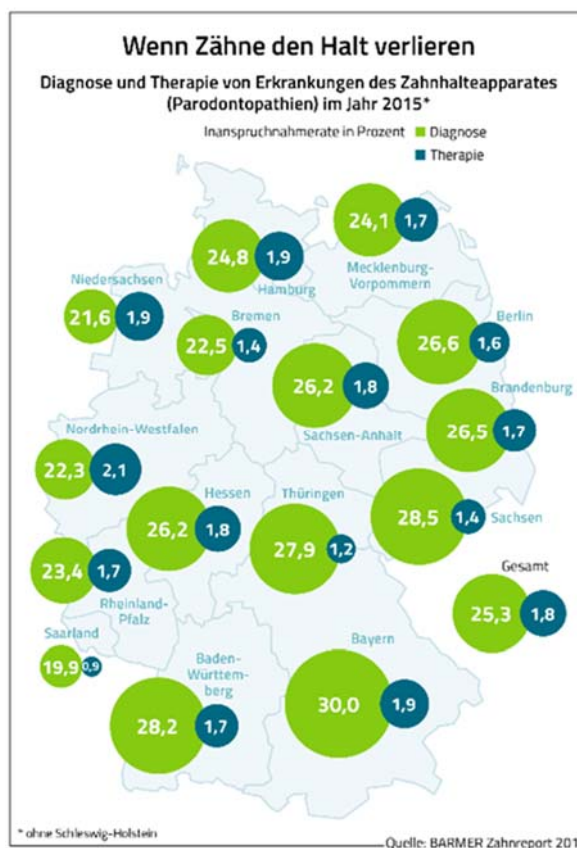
Wenn Zähne den Halt verlieren

Diagnose und Therapie von Erkrankungen des Zahnhalteapparates (Parodontopathien) im Jahr 2015*

Inanspruchnahmerate in Prozent
Diagnose
Therapie

24,1 1,7
Mecklenburg-Vorpommern

24,8 1,9
Hamburg

Niedersachsen
21,6 1,9

Bremen
22,5 1,4

Berlin
26,6 1,6

26,2 1,8
Sachsen-Anhalt

Brandenburg
26,5 1,7

Nordrhein-Westfalen
22,3 2,1

Hessen
26,2 1,8

Thüringen
27,9 1,2

28,5 1,4 Sachsen

23,4 1,7
Rheinland-Pfalz

Gesamt
25,3 1,8

Saarland
19,9 0,9

Bayern
30,0 1,9

Baden-Württemberg
28,2 1,7

* ohne Schleswig-Holstein

Quelle: BARMER Zahnreport 201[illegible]